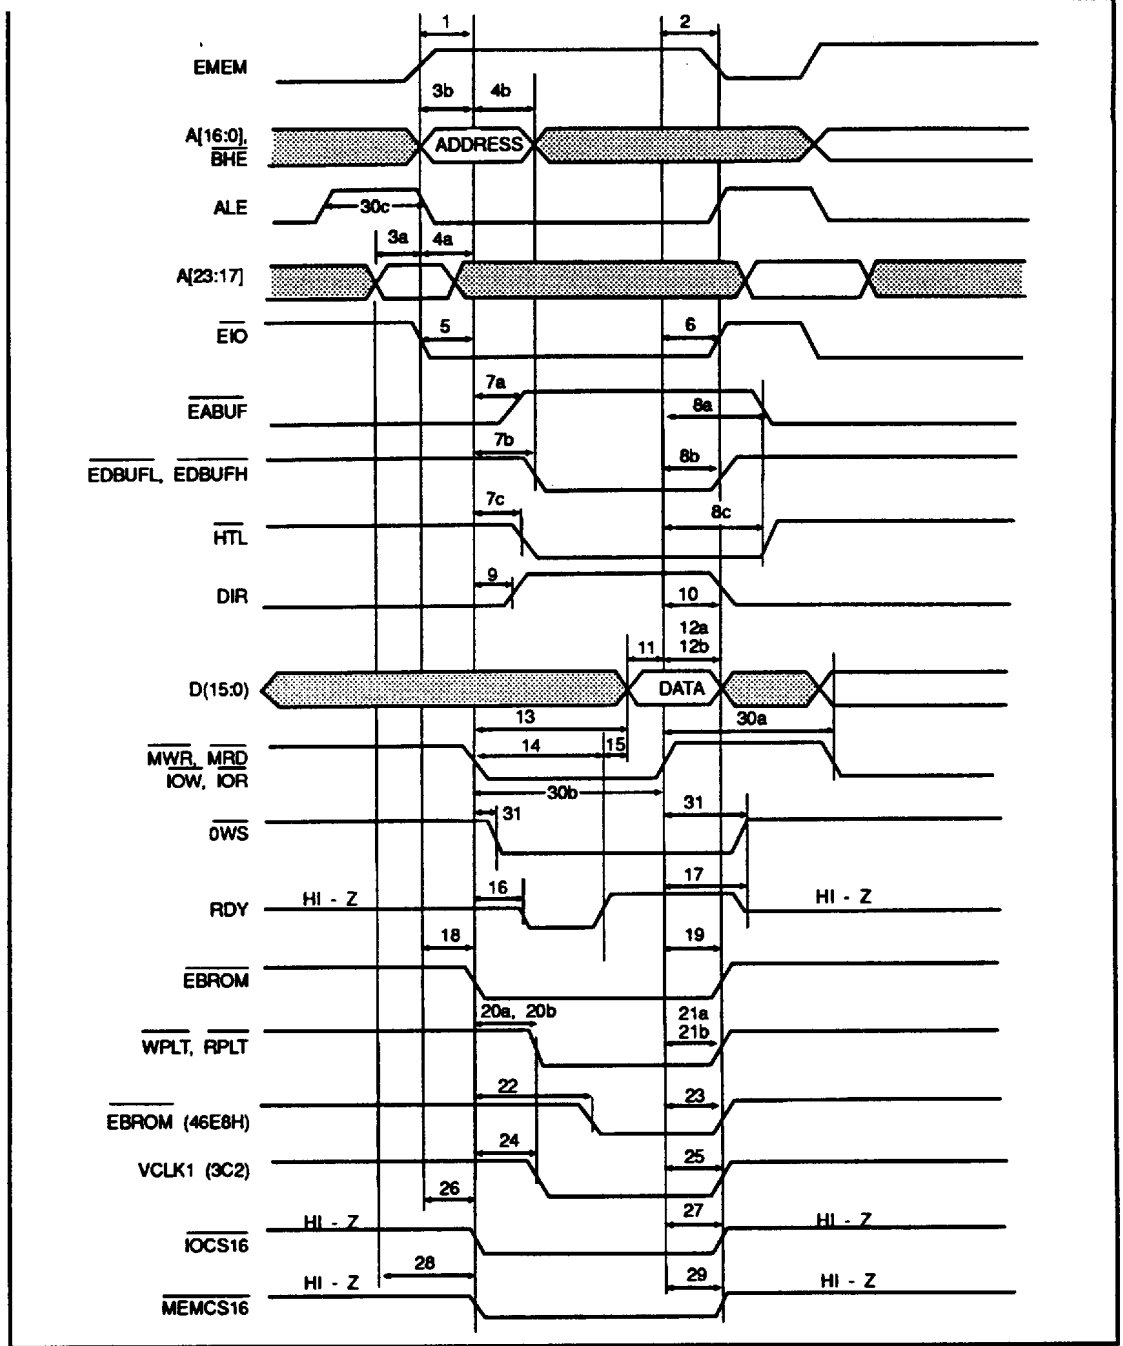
1
2
EMEM
3b
4b
A[16:0], $\overline{BHE}$
ADDRESS
ALE
30c
3a
4a
A[23:17]
$\overline{EIO}$
5
6
7a
$\overline{EABUF}$
8a
7b
8b
$\overline{EDBUFL}$, $\overline{EDBUFH}$
7c
8c
$\overline{HTL}$
9
DIR
10
12a
11
12b
D(15:0)
DATA
13
30a
$\overline{MWR}$, $\overline{MRD}$
$\overline{IOW}$, $\overline{IOR}$
14
15
30b
31
$\overline{0WS}$
31
16
17
RDY
HI - Z
HI - Z
18
19
$\overline{EBROM}$
20a, 20b
21a
21b
$\overline{WPLT}$, $\overline{RPLT}$
22
23
$\overline{EBROM}$ (46E8H)
24
25
VCLK1 (3C2)
26
27
HI - Z
HI - Z
$\overline{IOCS16}$
28
29
HI - Z
HI - Z
$\overline{MEMCS16}$